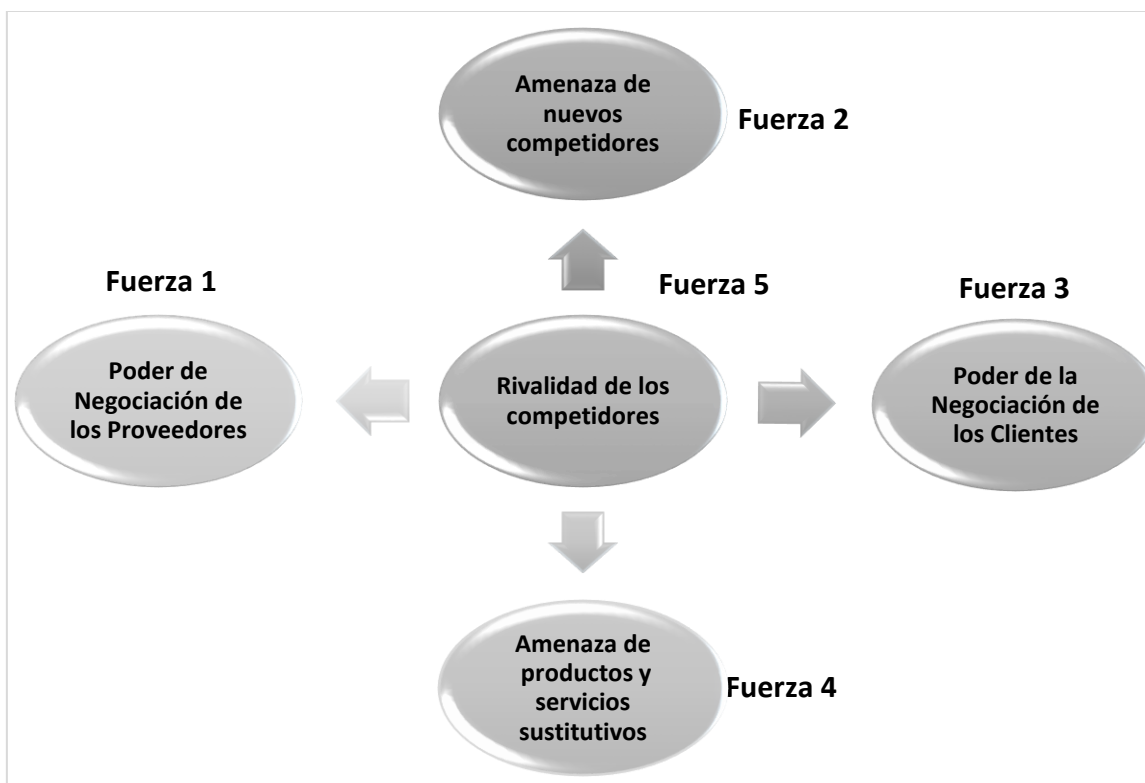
Amenaza de nuevos competidores

Fuerza 2

Fuerza 1

Fuerza 5

Fuerza 3

Poder de Negociación de los Proveedores

Rivalidad de los competidores

Poder de la Negociación de los Clientes

Amenaza de productos y servicios sustitutivos

Fuerza 4